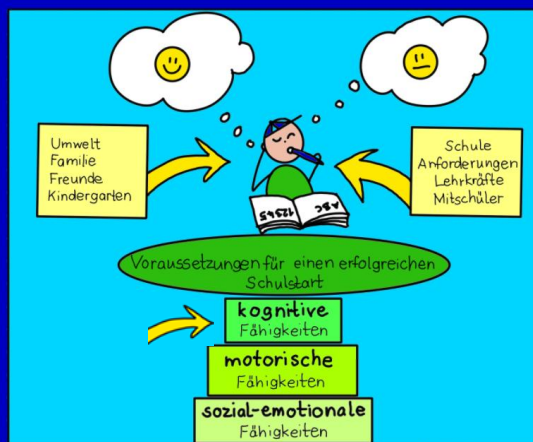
Umwelt
Familie
Freunde
Kindergarten

Schule
Anforderungen
Lehrkräfte
Mitschüler

ABC
12345

Voraussetzungen für einen erfolgreichen Schulstart

kognitive
Fähigkeiten

motorische
Fähigkeiten

sozial-emotionale
Fähigkeiten